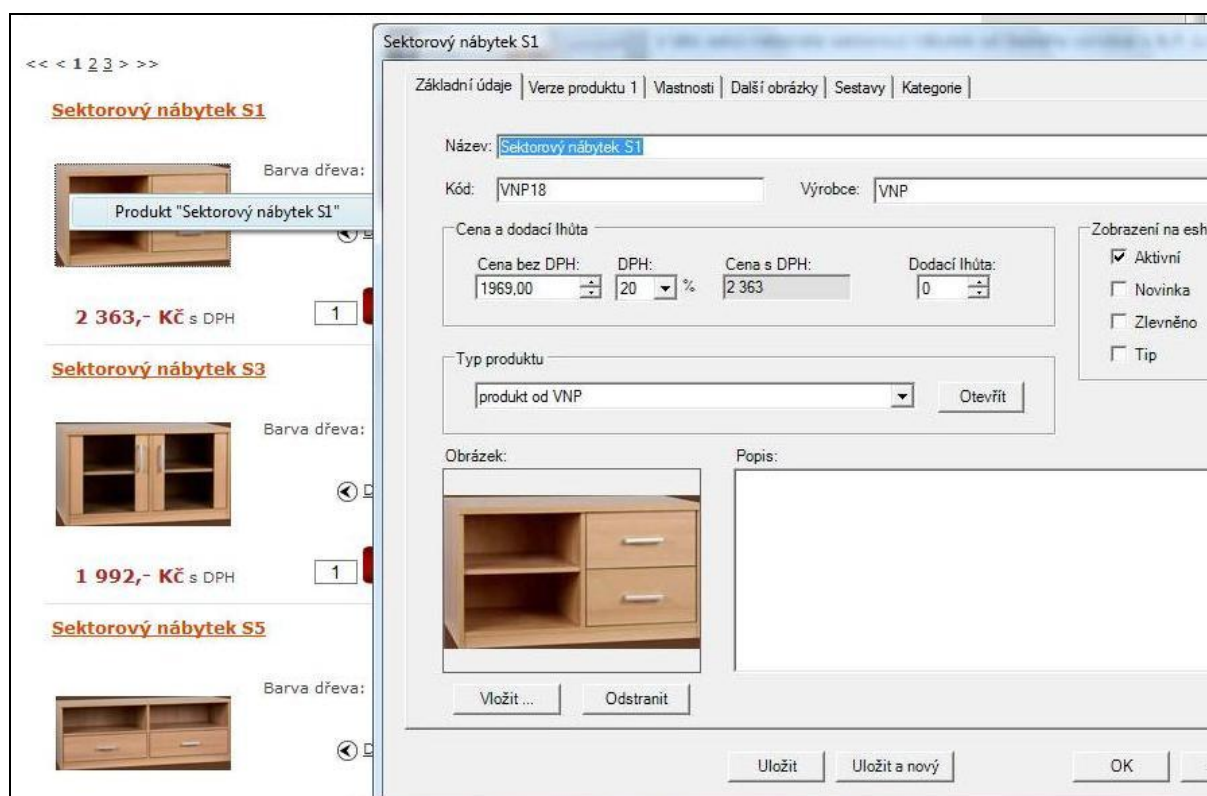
<< < 1 2 3 > >>

Sektorový nábytek S1

Barva dřeva:

Produkt "Sektorový nábytek S1"

2 363,- Kč s DPH

1

Sektorový nábytek S3

Barva dřeva:

1 992,- Kč s DPH

1

Sektorový nábytek S5

Barva dřeva:

Sektorový nábytek S1

Základní údaje | Verze produktu 1 | Vlastnosti | Další obrázky | Sestavy | Kategorie

Název: Sektorový nábytek S1

Kód: VNP18

Výrobce: VNP

Cena a dodací lhůta

Cena bez DPH: 1969,00

DPH: 20 %

Cena s DPH: 2 363

Dodací lhůta: 0

Zobrazení na esh

Aktivní

Novinka

Zlevněno

Tip

Typ produktu

produkt od VNP

Otevřít

Obrázek:

Popis:

Vložit ...

Odstranit

Uložit

Uložit a nový

OK